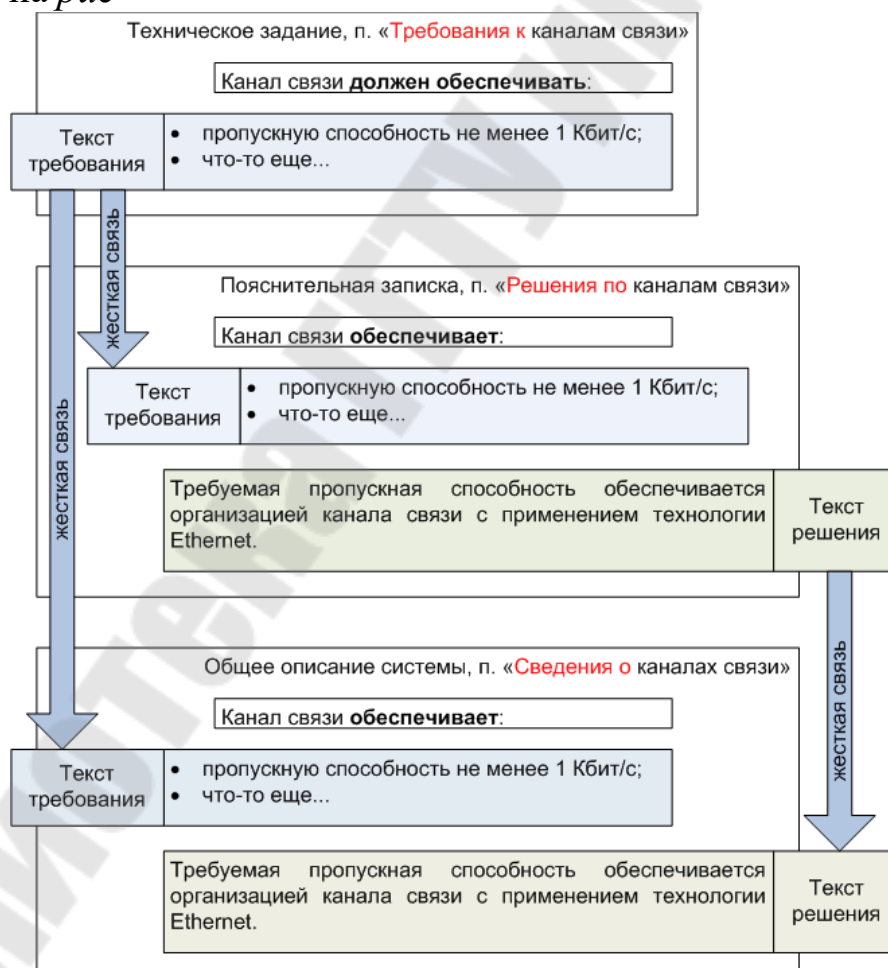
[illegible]

Техническое задание, п. «Требования к каналам связи»

Канал связи **должен обеспечивать**:

Текст требования

• пропускную способность не менее 1 Кбит/с;
• что-то еще...

жесткая связь

Пояснительная записка, п. «Решения по каналам связи»

Канал связи **обеспечивает**:

Текст требования

• пропускную способность не менее 1 Кбит/с;
• что-то еще...

жесткая связь

Требуемая пропускная способность обеспечивается организацией канала связи с применением технологии Ethernet.

Текст решения

жесткая связь

Общее описание системы, п. «Сведения о каналах связи»

Канал связи **обеспечивает**:

Текст требования

• пропускную способность не менее 1 Кбит/с;
• что-то еще...

Требуемая пропускная способность обеспечивается организацией канала связи с применением технологии Ethernet.

Текст решения